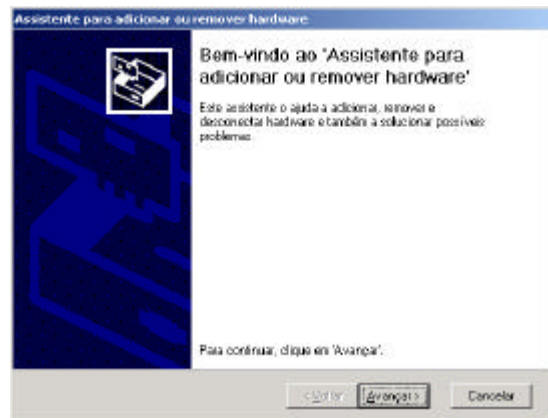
Assistente para adicionar ou remover hardware

Bem-vindo ao 'Assistente para adicionar ou remover hardware'

Este assistente o ajuda a adicionar, remover e desconectar hardware e também a solucionar possíveis problemas.

Para continuar, clique em 'Avançar'.

< Voltar

Avançar >

Cancelar